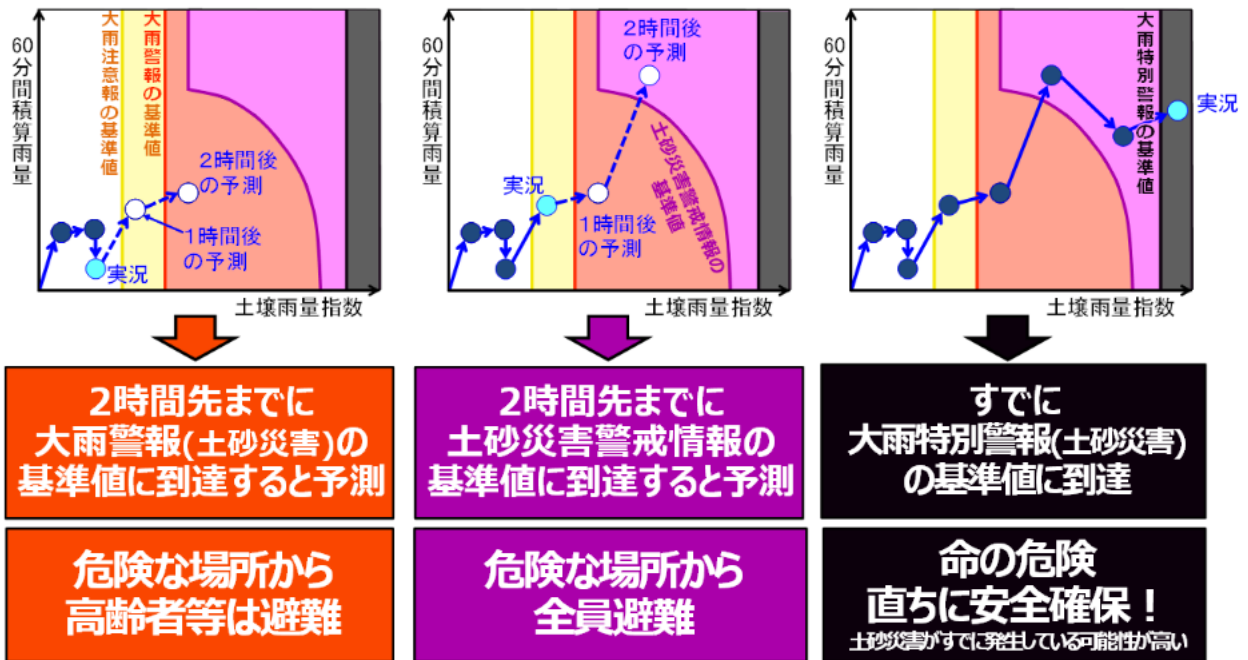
60分間積算雨量

大雨注意報の基準値

大雨警報の基準値

2時間後の予測

1時間後の予測

実況

土壌雨量指数

60分間積算雨量

2時間後の予測

実況

1時間後の予測

土砂災害警戒情報の基準値

土壌雨量指数

60分間積算雨量

大雨特別警報の基準値

実況

土壌雨量指数

2時間先までに
大雨警報(土砂災害)の
基準値に到達すると予測

2時間先までに
土砂災害警戒情報の
基準値に到達すると予測

すでに
大雨特別警報(土砂災害)
の基準値に到達

危険な場所から
高齢者等は避難

危険な場所から
全員避難

命の危険
直ちに安全確保！
土砂災害がすでに発生している可能性が高い